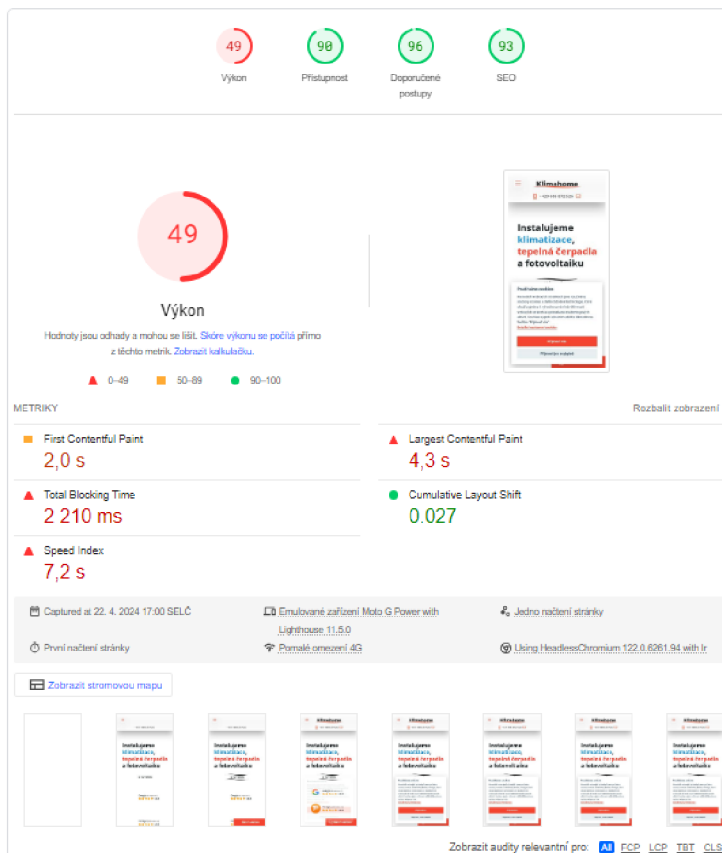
49
Výkon

98
Přístupnost

96
Doporučené postupy

93
SEO

49

Výkon

Hodnoty jsou odhady a mohou se lišit. Skóre výkonu se počítá přímo z těchto metrik. Zobrazit kalkulačku.

0–49 50–89 90–100

Klimahome

Instalujeme klimatizace, tepelná čerpadla a fotovoltaiku

METRIKY

Rozbalit zobrazení

First Contentful Paint
2,0 s

Largest Contentful Paint
4,3 s

Total Blocking Time
2 210 ms

Cumulative Layout Shift
0.027

Speed Index
7,2 s

Captured at 22. 4. 2024 17:00 SELČ

Emulované zařízení Moto G Power with Lighthouse 11.5.0

Jedno načtení stránky

První načtení stránky

Pomalé omezení 4G

Using HeadlessChromium 122.0.6261.94 with lr

Zobrazit stromovou mapu

Zobrazit audity relevantní pro: All FCP LCP TBT CLS